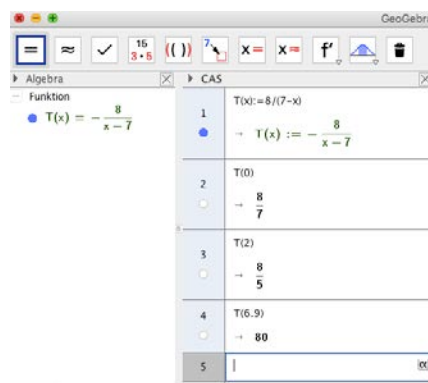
GeoGebr

$=$ $\approx$ ✓ $\frac{15}{3\cdot5}$ ( ( ) ) $x=$ $x=$ $f'$

Algebra

Funktion

$T(x) = -\frac{8}{x-7}$

CAS

1
T(x):=8/(7-x)
$\rightarrow$ $T(x) := -\frac{8}{x-7}$

2
T(0)
$\rightarrow$ $\frac{8}{7}$

3
T(2)
$\rightarrow$ $\frac{8}{5}$

4
T(6.9)
$\rightarrow$ 80

5